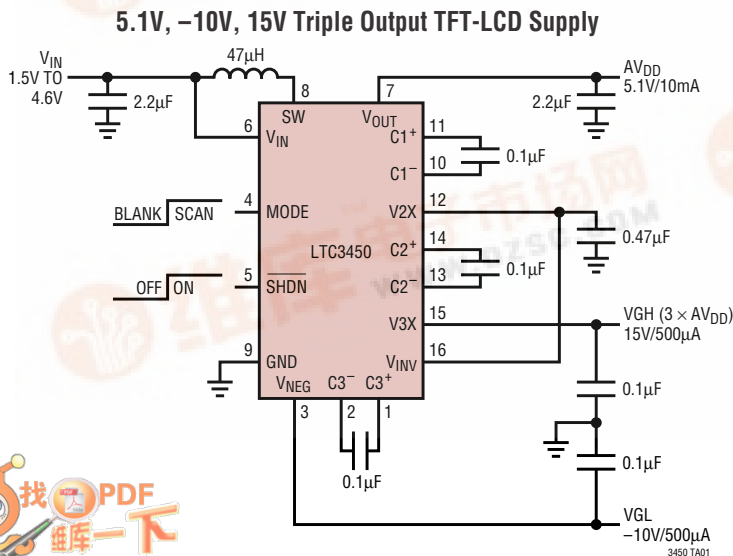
5.1V, –10V, 15V Triple Output TFT-LCD Supply

$V_{IN}$
1.5V TO
4.6V

2.2µF

47µH

8 SW

6 $V_{IN}$

4 MODE

BLANK SCAN

5 $\overline{SHDN}$

OFF ON

LTC3450

9 GND

$V_{NEG}$ 3

$C3^-$ 2

$C3^+$ 1

0.1µF

7 $V_{OUT}$

$C1^+$ 11

$C1^-$ 10

0.1µF

V2X 12

0.47µF

$C2^+$ 14

$C2^-$ 13

0.1µF

V3X 15

$V_{INV}$ 16

$AV_{DD}$
5.1V/10mA

2.2µF

VGH (3 × $AV_{DD}$)
15V/500µA

0.1µF

0.1µF

VGL
–10V/500µA

3450 TA01

找PDF
维库一下